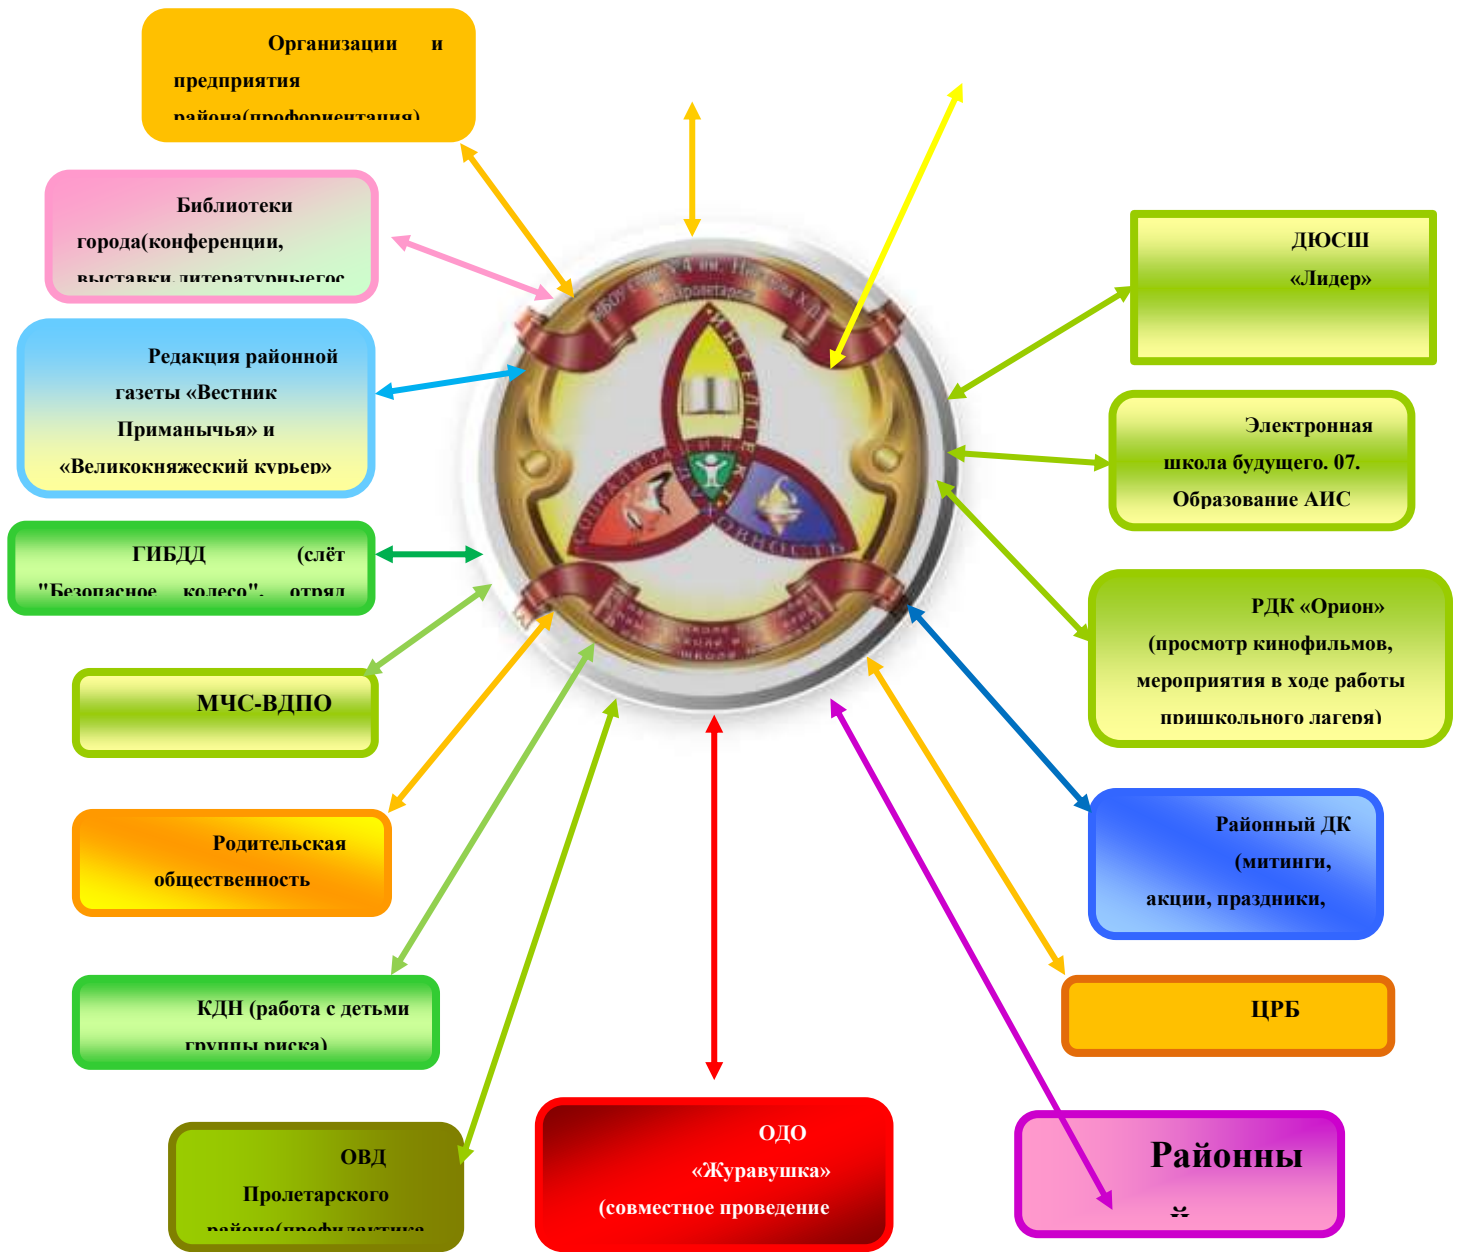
Организации и предприятия района(профориентация)

Библиотеки города(конференции, выставки литературныегос

Редакция районной газеты «Вестник Приманычья» и «Великокняжеский курьер»

ГИБДД (слёт "Безопасное колесо", отряд

МЧС-ВДПО

Родительская общественность

КДН (работа с детьми группы риска)

ОВД Пролетарского района(профилактика

ОДО «Журавушка» (совместное проведение

ДЮСШ «Лидер»

Электронная школа будущего. 07. Образование АИС

РДК «Орион» (просмотр кинофильмов, мероприятия в ходе работы пришкольного лагеря)

Районный ДК (митинги, акции, праздники,

ЦРБ

Районны
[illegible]